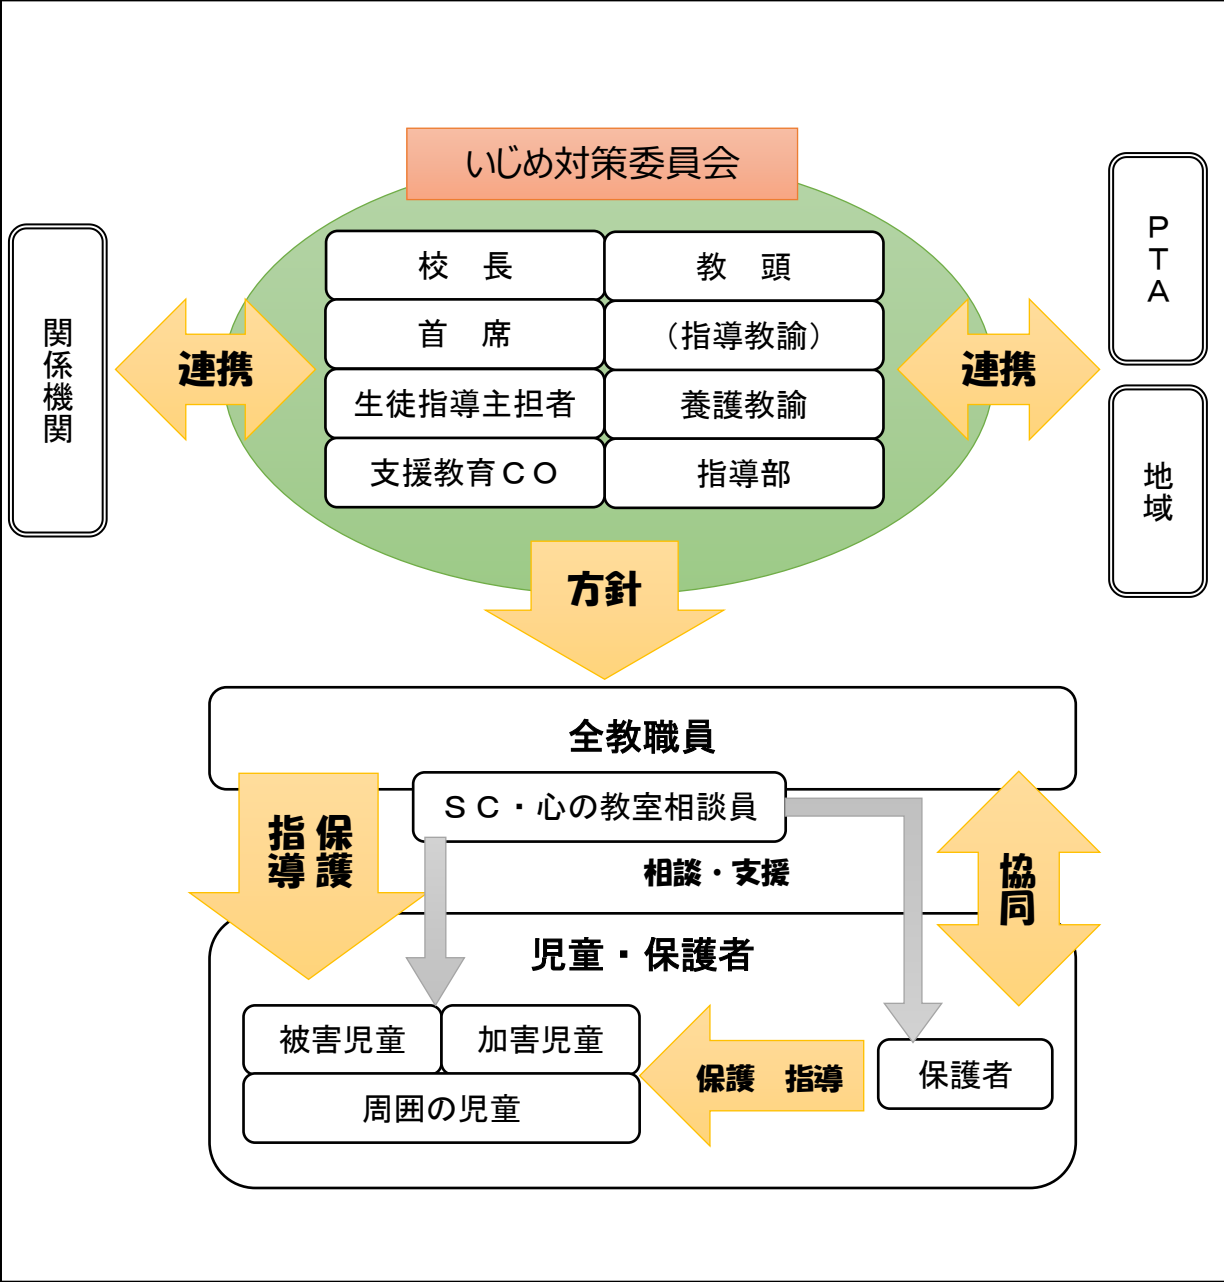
いじめ対策委員会

関係機関

連携

校　長

教　頭

首　席

（指導教諭）

生徒指導主担者

養護教諭

支援教育ＣＯ

指導部

連携

ＰＴＡ

地域

方針

全教職員

ＳＣ・心の教室相談員

指導　保護

相談・支援

協同

児童・保護者

被害児童

加害児童

周囲の児童

保護　指導

保護者